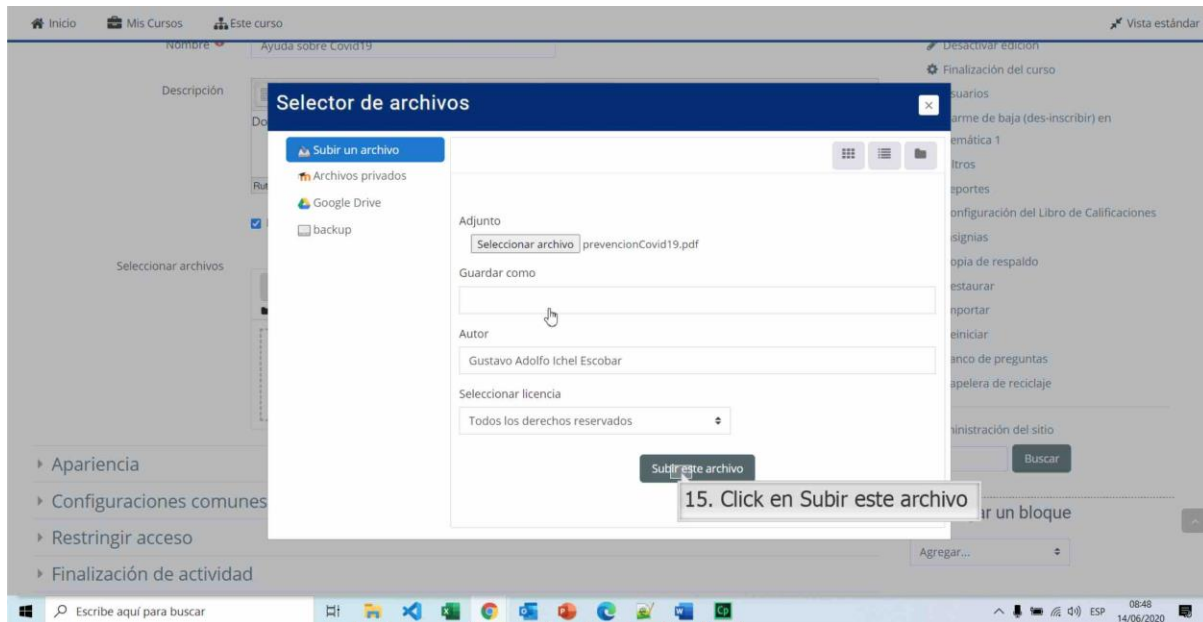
Inicio Mis Cursos Este curso Vista estándar

Nombre Ayuda sobre Covid19

Descripción

Seleccionar archivos

Desactivar edición
Finalización del curso
suarios
arme de baja (des-inscribir) en emática 1
ltros
eportes
onfiguración del Libro de Calificaciones
nsignias
opia de respaldo
estaurar
mportar
einiciar
anco de preguntas
apelera de reciclaje
ninistración del sitio
Buscar
ar un bloque
Agregar...

Selector de archivos

Subir un archivo
Archivos privados
Google Drive
backup

Adjunto
Seleccionar archivo prevencionCovid19.pdf
Guardar como

Autor
Gustavo Adolfo Ichel Escobar
Seleccionar licencia
Todos los derechos reservados
Subir este archivo

15. Click en Subir este archivo

Apariencia
Configuraciones comunes
Restringir acceso
Finalización de actividad

Escribe aquí para buscar
ESP 08:48 14/06/2020